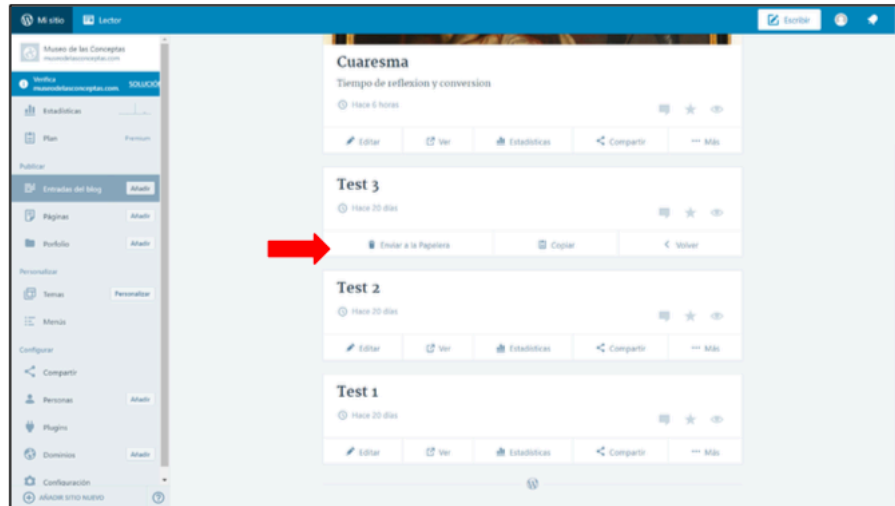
Mi sitio Lector Escribir

Museo de las Conceptas
museodelasconceptas.com

Verifica museodelasconceptas.com. SOLUCIO

Estadísticas

Plan Premium

Publicar

Entradas del blog Añadir

Páginas Añadir

Porfolio Añadir

Personalizar

Temas Personalizar

Menús

Configurar

Compartir

Personas Añadir

Plugins

Dominios Añadir

Configuración

AÑADIR SITIO NUEVO

Cuaresma

Tiempo de reflexion y conversion

Hace 6 horas

Editar Ver Estadísticas Compartir Más

Test 3

Hace 20 días

Enviar a la Papelera Copiar Volver

Test 2

Hace 20 días

Editar Ver Estadísticas Compartir Más

Test 1

Hace 20 días

Editar Ver Estadísticas Compartir Más